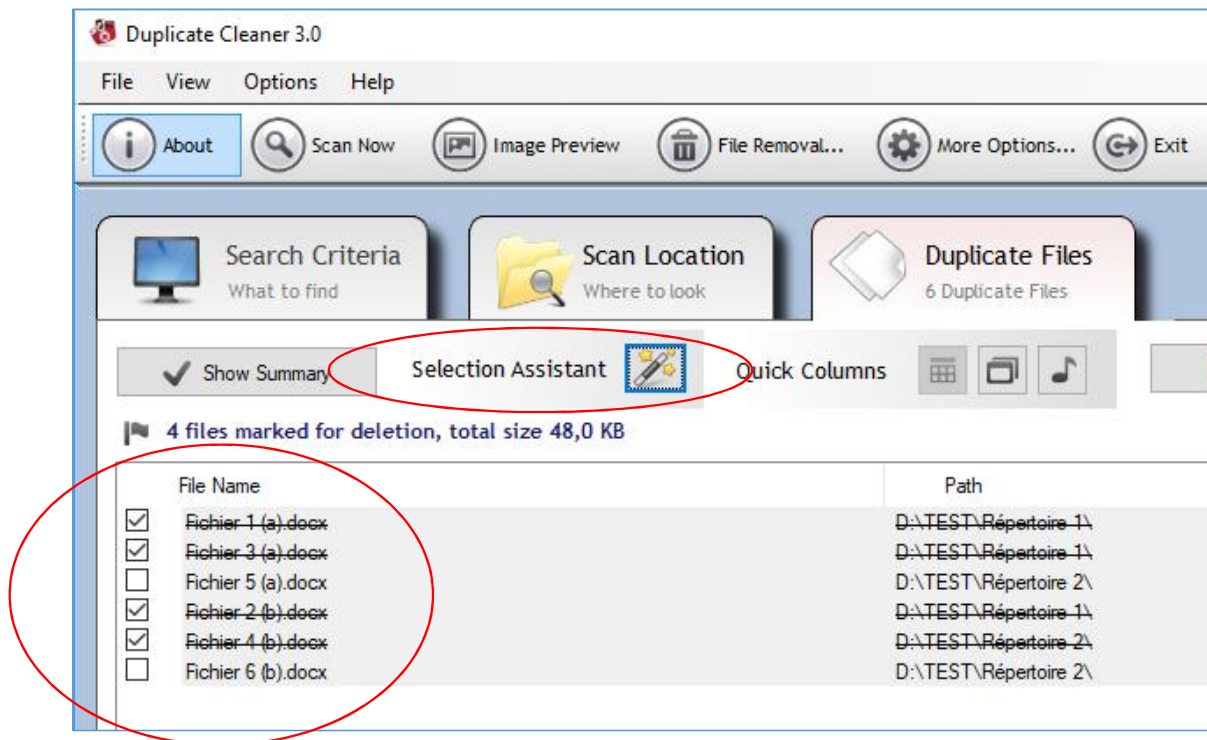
Duplicate Cleaner 3.0

File View Options Help

About Scan Now Image Preview File Removal... More Options... Exit

Search Criteria
What to find

Scan Location
Where to look

Duplicate Files
6 Duplicate Files

Show Summary Selection Assistant Quick Columns

4 files marked for deletion, total size 48,0 KB

| | File Name | Path |
|---|---|---|
| ☑ | ~~Fichier 1 (a).docx~~ | ~~D:\TEST\Répertoire 1\~~ |
| ☑ | ~~Fichier 3 (a).docx~~ | ~~D:\TEST\Répertoire 1\~~ |
| ☐ | Fichier 5 (a).docx | D:\TEST\Répertoire 2\ |
| ☑ | ~~Fichier 2 (b).docx~~ | ~~D:\TEST\Répertoire 1\~~ |
| ☑ | ~~Fichier 4 (b).docx~~ | ~~D:\TEST\Répertoire 2\~~ |
| ☐ | Fichier 6 (b).docx | D:\TEST\Répertoire 2\ |